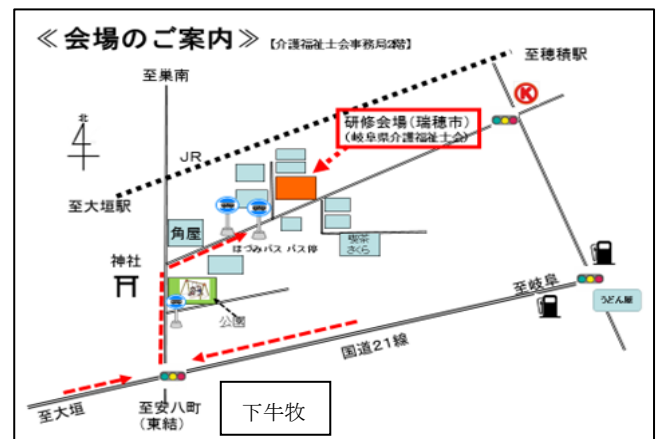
≪会場のご案内≫【介護福祉士会事務局2階】

至穂積駅

至巣南

北

研修会場（瑞穂市）
（岐阜県介護福祉士会）

JR

至大垣駅

角屋

ほづみバス バス停

喫茶
さくら

神社

至岐阜

うどん屋

公園

国道21線

至大垣

至安八町
（東結）

下牛牧